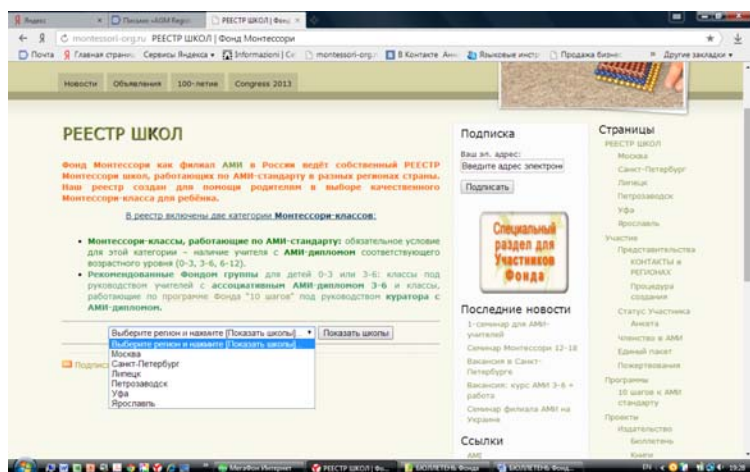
Яндекс | Письмо «AGM Regio | РЕЕСТР ШКОЛ | Фонд

montessori-org.ru РЕЕСТР ШКОЛ | Фонд Монтессори

Почта | Главная страни | Сервисы Яндекса | Informazioni | montessori-org | В Контакте | Языковые инсти | Продажа бизне | Другие закладки

Новости | Объявления | 100-летие | Congress 2013

РЕЕСТР ШКОЛ

Фонд Монтессори как филиал АМИ в России ведёт собственный РЕЕСТР Монтессори школ, работающих по АМИ-стандарту в разных регионах страны. Наш реестр создан для помощи родителям в выборе качественного Монтессори-класса для ребёнка.

В реестр включены две категории Монтессори-классов:

• Монтессори-классы, работающие по АМИ-стандарту: обязательное условие для этой категории – наличие учителя с АМИ-дипломом соответствующего возрастного уровня (0-3, 3-6, 6-12).

• Рекомендованные Фондом группы для детей 0-3 или 3-6: классы под руководством учителей с ассоциативным АМИ-дипломом 3-6 и классы, работающие по программе Фонда "10 шагов" под руководством куратора с АМИ-дипломом.

Выберите регион и нажмите [Показать школы] | Показать школы

Выберите регион и нажмите [Показать школы]
Москва
Санкт-Петербург
Липецк
Петрозаводск
Уфа
Ярославль

Подпис

Подписка

Ваш эл. адрес:
Введите адрес электрон
Подписаться

Специальный раздел для Участников Фонда

Последние новости
1-семинар для АМИ-учителей
Семинар Монтессори 12-18
Вакансия в Санкт-Петербурге
Вакансия: курс АМИ 3-6 + работа
Семинар филиала АМИ на Украине

Ссылки
AMI

Страницы
РЕЕСТР ШКОЛ
Москва
Санкт-Петербург
Липецк
Петрозаводск
Уфа
Ярославль
Участие
Представительства
КОНТАКТЫ в РЕГИОНАХ
Процедура создания
Статус Участника
Анкета
Членство в АМИ
Единый пакет
Пожертвования
Программы
10 шагов к АМИ стандарту
Проекты
Издательство
Бюллетень
Книги

МегаФон Интернет | РЕЕСТР ШКОЛ | Фонд | БЮЛЛЕТЕНЬ Фонда | БЮЛЛЕТЕНЬ Фонд